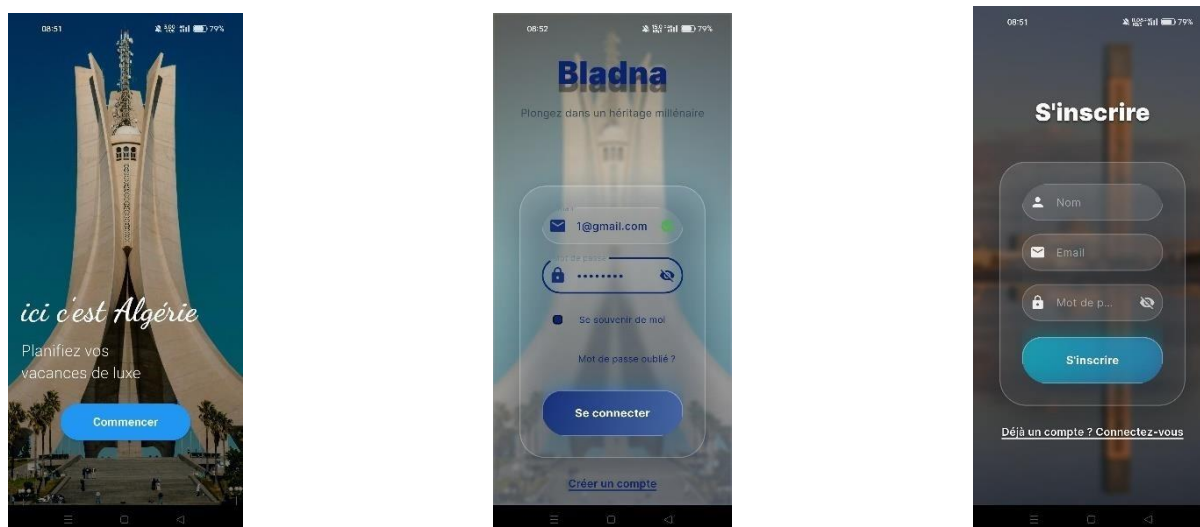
08:51 79%

ici c'est Algérie

Planifiez vos vacances de luxe

Commencer

08:52 79%

Bladna

Plongez dans un héritage millénaire

1@gmail.com

Mot de passe

••••••••

Se souvenir de moi

Mot de passe oublié ?

Se connecter

Créer un compte

08:51 79%

S'inscrire

Nom

Email

Mot de p...

S'inscrire

Déjà un compte ? Connectez-vous